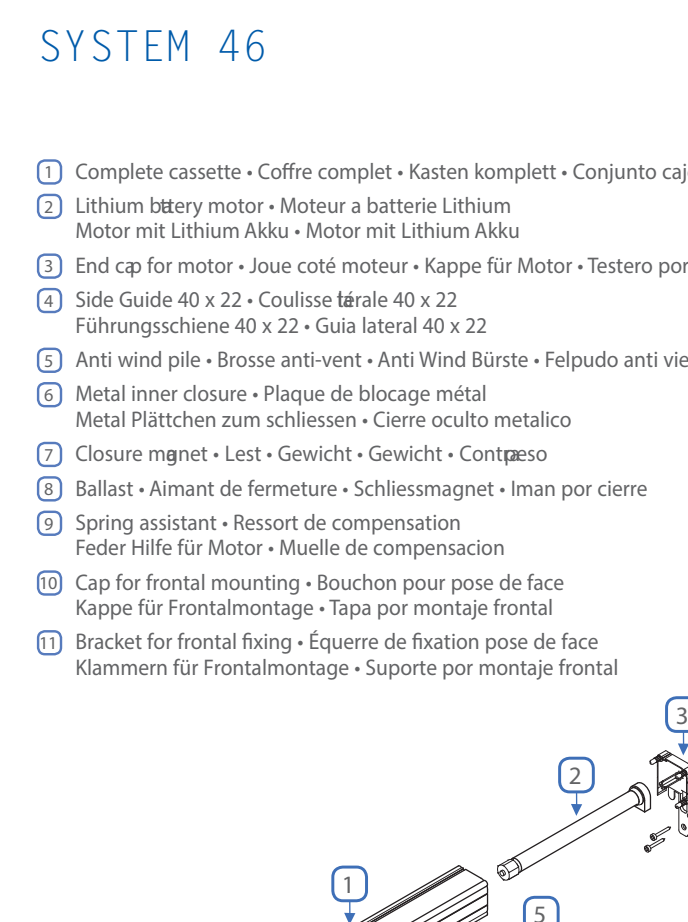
SYSTEM 46

1 Complete cassette • Coffre complet • Kasten komplett • Conjunto caj

2 Lithium battery motor • Moteur a batterie Lithium
Motor mit Lithium Akku • Motor mit Lithium Akku

3 End cap for motor • Joue coté moteur • Kappe für Motor • Testero por

4 Side Guide 40 x 22 • Coulisse latérale 40 x 22
Führungsschiene 40 x 22 • Guia lateral 40 x 22

5 Anti wind pile • Brosse anti-vent • Anti Wind Bürste • Felpudo anti vie

6 Metal inner closure • Plaque de blocage métal
Metal Plättchen zum schliessen • Cierre oculto metalico

7 Closure magnet • Lest • Gewicht • Gewicht • Contrapeso

8 Ballast • Aimant de fermeture • Schliessmagnet • Iman por cierre

9 Spring assistant • Ressort de compensation
Feder Hilfe für Motor • Muelle de compensacion

10 Cap for frontal mounting • Bouchon pour pose de face
Kappe für Frontalmontage • Tapa por montaje frontal

11 Bracket for frontal fixing • Équerre de fixation pose de face
Klammern für Frontalmontage • Suporte por montaje frontal

3

2

1

5